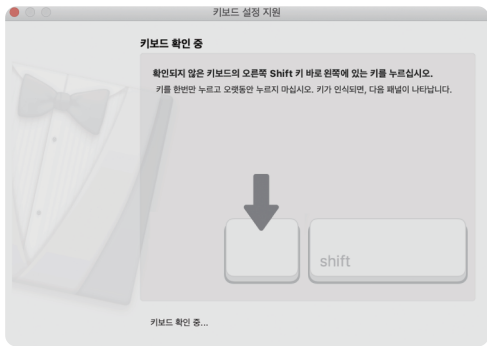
키보드 설정 지원

키보드 확인 중

확인되지 않은 키보드의 오른쪽 Shift 키 바로 왼쪽에 있는 키를 누르십시오.

키를 한번만 누르고 오랫동안 누르지 마십시오. 키가 인식되면, 다음 패널이 나타납니다.

shift

키보드 확인 중...